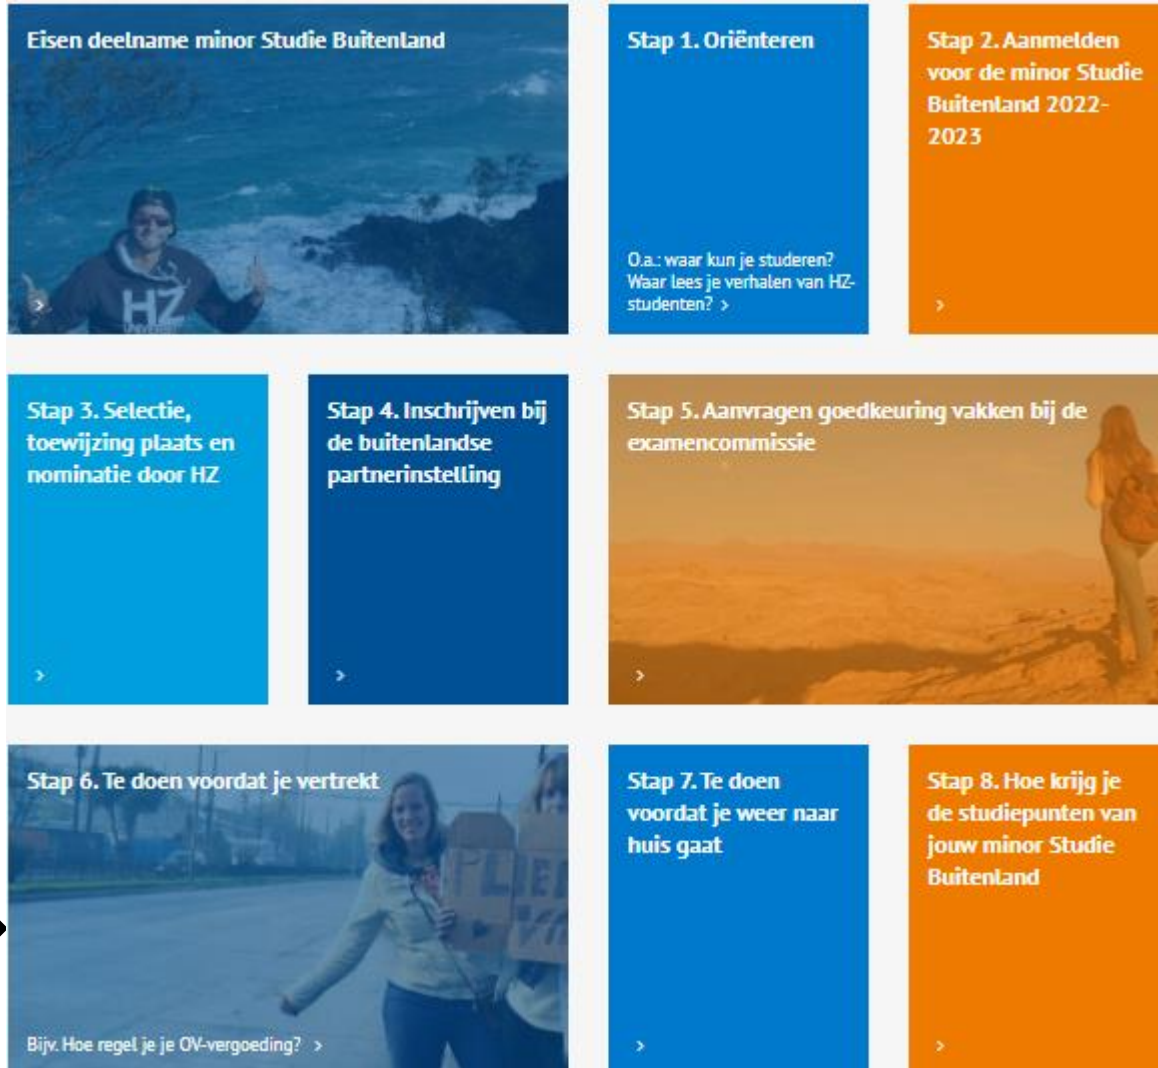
Eisen deelname minor Studie Buitenland

›

Stap 1. Oriënteren

O.a.: waar kun je studeren? Waar lees je verhalen van HZ-studenten? ›

Stap 2. Aanmelden voor de minor Studie Buitenland 2022-2023

›

Stap 3. Selectie, toewijzing plaats en nominatie door HZ

›

Stap 4. Inschrijven bij de buitenlandse partnerinstelling

›

Stap 5. Aanvragen goedkeuring vakken bij de examencommissie

›

Stap 6. Te doen voordat je vertrekt

Bijv. Hoe regel je je OV-vergoeding? ›

Stap 7. Te doen voordat je weer naar huis gaat

›

Stap 8. Hoe krijg je de studiepunten van jouw minor Studie Buitenland

›